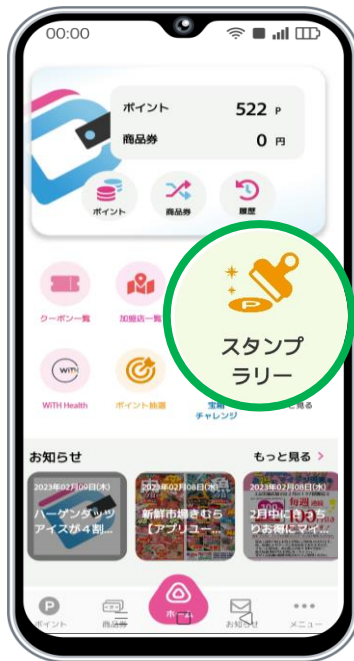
00:00

ポイント 522 P
商品券 0 円

ポイント 商品券 履歴

クーポン一覧 加盟店一覧

スタンプ
ラリー

WITH Health ポイント抽選 宝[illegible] チャレンジ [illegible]と見る

お知らせ もっと見る >

2023年02月09日(木)
ハーゲンダッツ
アイスが4割...

2023年02月08日(水)
新鮮市場きむら
【アプリユー...

2023年02月08日(水)
2月中にたっち
りお得にマイ...

ポイント 商品券 ホーム お知らせ メニュー